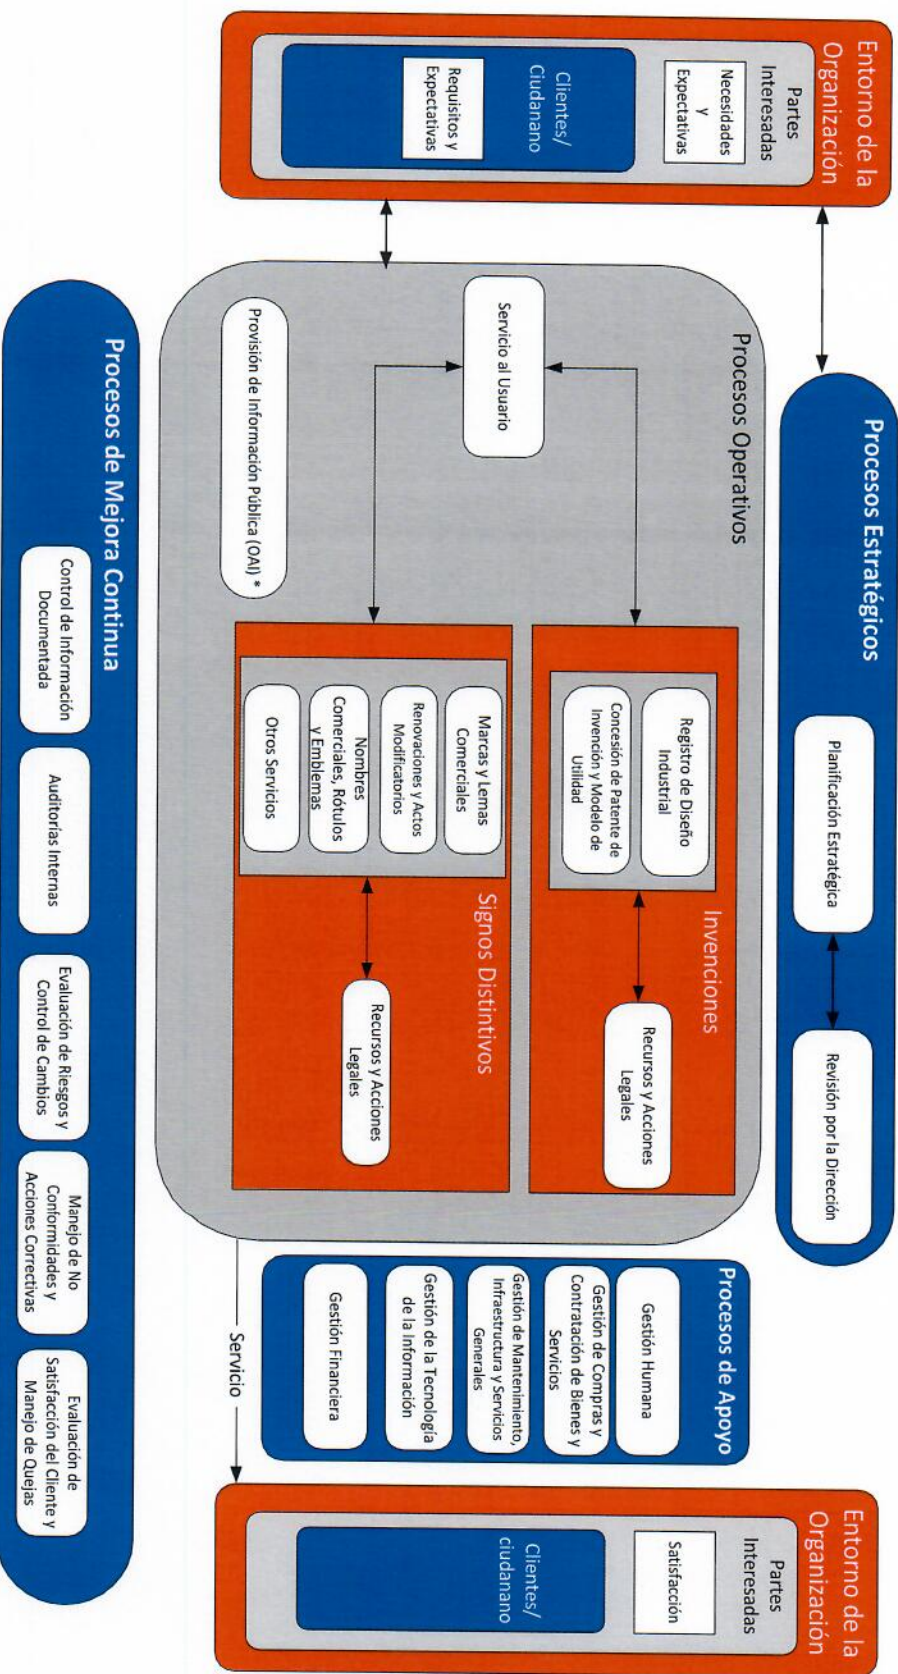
Entorno de la Organización

Partes Interesadas

Necesidades y Expectativas

Clientes/ Ciudanano

Requisitos y Expectativas

Procesos Estratégicos

Planificación Estratégica

Revisión por la Dirección

Procesos Operativos

Servicio al Usuario

Provisión de Información Pública (OAI) *

Invenciones

Registro de Diseño Industrial

Concesión de Patente de Invención y Modelo de Utilidad

Recursos y Acciones Legales

Signos Distintivos

Marcas y Lemas Comerciales

Renovaciones y Actos Modificatorios

Nombres Comerciales, Rótulos y Emblemas

Otros Servicios

Recursos y Acciones Legales

Procesos de Apoyo

Gestión Humana

Gestión de Compras y Contratación de Bienes y Servicios

Gestión de Mantenimiento, Infraestructura y Servicios Generales

Gestión de la Tecnología de la Información

Gestión Financiera

Servicio

Entorno de la Organización

Partes Interesadas

Satisfacción

Clientes/ ciudanano

Procesos de Mejora Continua

Control de Información Documentada

Auditorías Internas

Evaluación de Riesgos y Control de Cambios

Manejo de No Conformidades y Acciones Correctivas

Evaluación de Satisfacción del Cliente y Manejo de Quejas